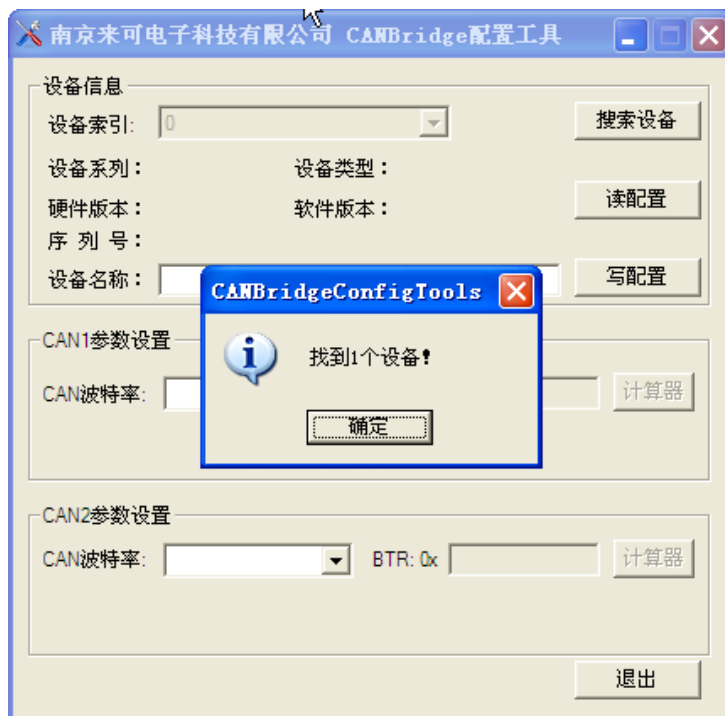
南京来可电子科技有限公司 CANBridge配置工具

设备信息
设备索引: 0
搜索设备
设备系列:
设备类型:
硬件版本:
软件版本:
读配置
序 列 号:
设备名称:
写配置

CAN1参数设置
CAN波特率:
计算器

CANBridgeConfigTools
找到1个设备!
确定

CAN2参数设置
CAN波特率:
BTR: 0x
计算器

退出